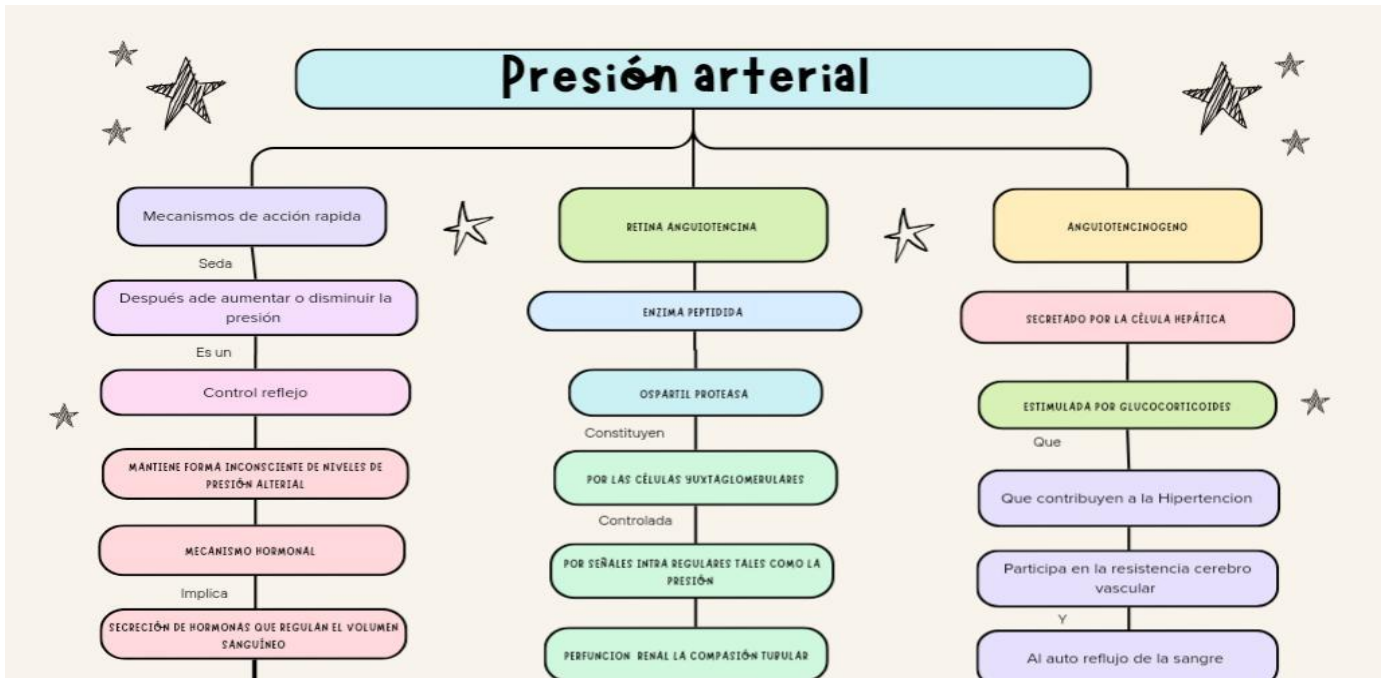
Presión arterial

Mecanismos de acción rapida

Seda

Después ade aumentar o disminuir la presión

Es un

Control reflejo

MANTIENE FORMA INCONSCIENTE DE NIVELES DE PRESIÓN ALTERIAL

MECANISMO HORMONAL

Implica

SECRECIÓN DE HORMONAS QUE REGULAN EL VOLUMEN SANGUÍNEO

RETINA ANGUIOTENCINA

ENZIMA PEPTIDIDA

OSPARTIL PROTEASA

Constituyen

POR LAS CÉLULAS YUXTAGLOMERULARES

Controlada

POR SEÑALES INTRA REGULARES TALES COMO LA PRESIÓN

PERFUNCION RENAL LA COMPASIÓN TURULAR

ANGUIOTENCINOGENO

SECRETADO POR LA CÉLULA HEPÁTICA

ESTIMULADA POR GLUCOCORTICOIDES

Que

Que contribuyen a la Hipertencion

Participa en la resistencia cerebro vascular

Y

Al auto reflujo de la sangre